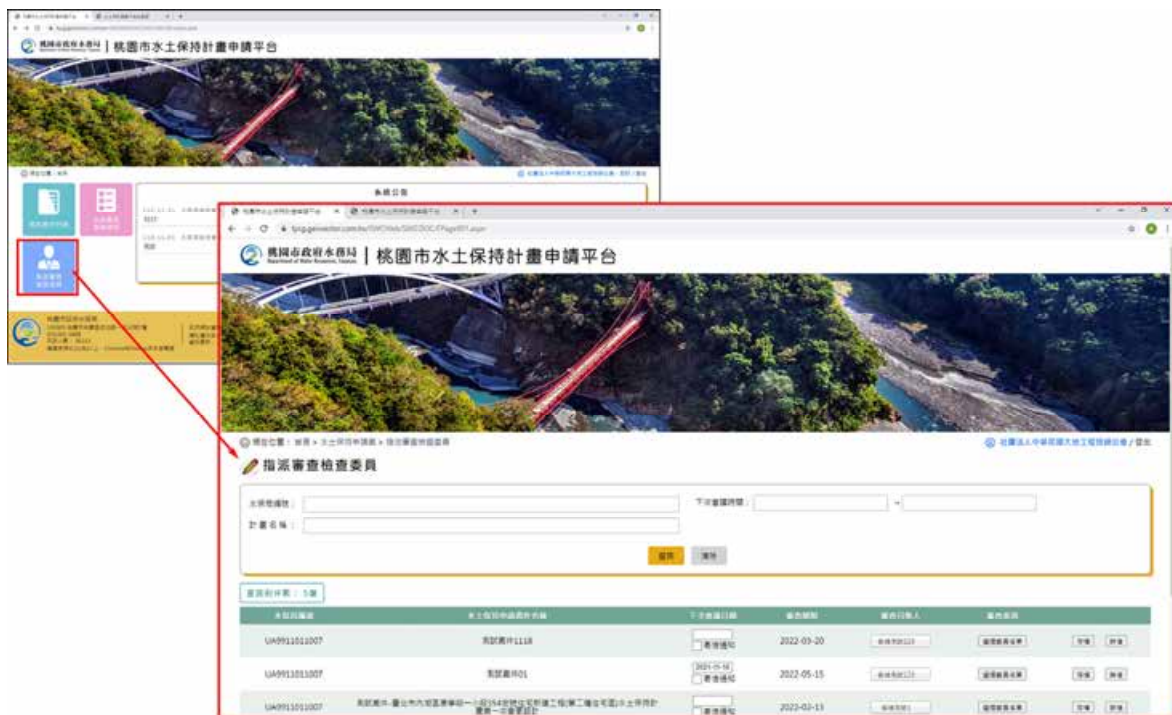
桃園市政府水務局 | 桃園市水土保持計畫申請平台

桃園市政府水務局 | 桃園市水土保持計畫申請平台

指派審查檢查委員

水保局編號：
計畫名稱：
下次會議時間： ~

查詢 清除

查詢件數：5筆

| 水保局編號 | 水土保持申請書件名稱 | 下次會議日期 | 審查期限 | 審查召集人 | 審查委員 | | |
|---|---|---|---|---|---|---|---|
| UA9911011007 | 測試案件1118 | 寄送通知 | 2022-03-20 | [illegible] | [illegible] | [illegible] | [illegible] |
| UA9911011007 | 測試案件01 | 2021-11-16 寄送通知 | 2022-05-15 | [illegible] | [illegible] | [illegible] | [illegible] |
| UA9911011007 | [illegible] | 寄送通知 | 2022-02-13 | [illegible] | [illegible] | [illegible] | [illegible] |